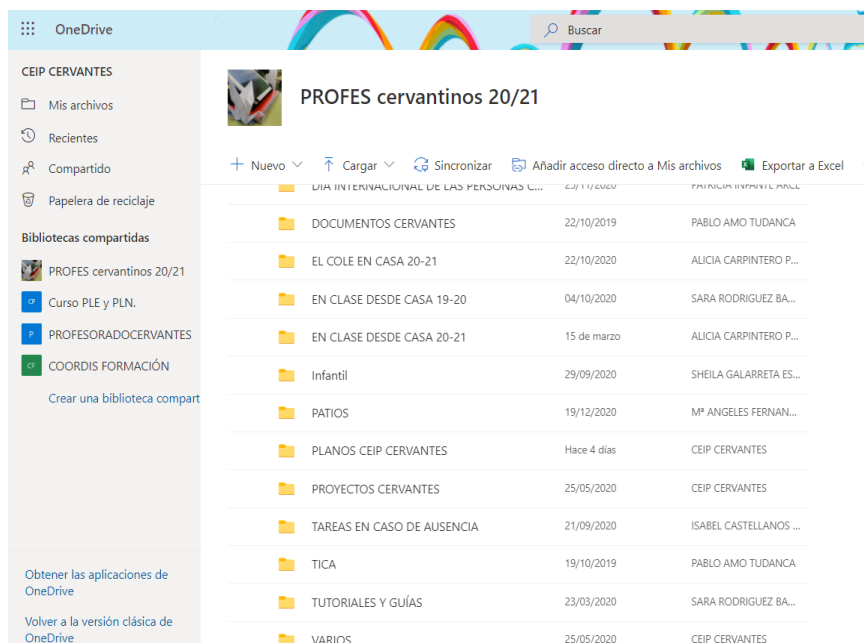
OneDrive

Buscar

CEIP CERVANTES

Mis archivos

Recientes

Compartido

Papelera de reciclaje

Bibliotecas compartidas

PROFES cervantinos 20/21

CP Curso PLE y PLN.

P PROFESORADOCERVANTES

CF COORDIS FORMACIÓN

Crear una biblioteca compart

Obtener las aplicaciones de OneDrive

Volver a la versión clásica de OneDrive

PROFES cervantinos 20/21

+ Nuevo | Cargar | Sincronizar | Añadir acceso directo a Mis archivos | Exportar a Excel

| | | |
|---|---|---|
| DIA INTERNACIONAL DE LAS PERSONAS C... | 23/11/2020 | PATRICIA INFANTE ARCE |
| DOCUMENTOS CERVANTES | 22/10/2019 | PABLO AMO TUDANCA |
| EL COLE EN CASA 20-21 | 22/10/2020 | ALICIA CARPINTERO P... |
| EN CLASE DESDE CASA 19-20 | 04/10/2020 | SARA RODRIGUEZ BA... |
| EN CLASE DESDE CASA 20-21 | 15 de marzo | ALICIA CARPINTERO P... |
| Infantil | 29/09/2020 | SHEILA GALARRETA ES... |
| PATIOS | 19/12/2020 | Mª ANGELES FERNAN... |
| PLANOS CEIP CERVANTES | Hace 4 días | CEIP CERVANTES |
| PROYECTOS CERVANTES | 25/05/2020 | CEIP CERVANTES |
| TAREAS EN CASO DE AUSENCIA | 21/09/2020 | ISABEL CASTELLANOS ... |
| TICA | 19/10/2019 | PABLO AMO TUDANCA |
| TUTORIALES Y GUÍAS | 23/03/2020 | SARA RODRIGUEZ BA... |
| VARIOS | 25/05/2020 | CEIP CERVANTES |